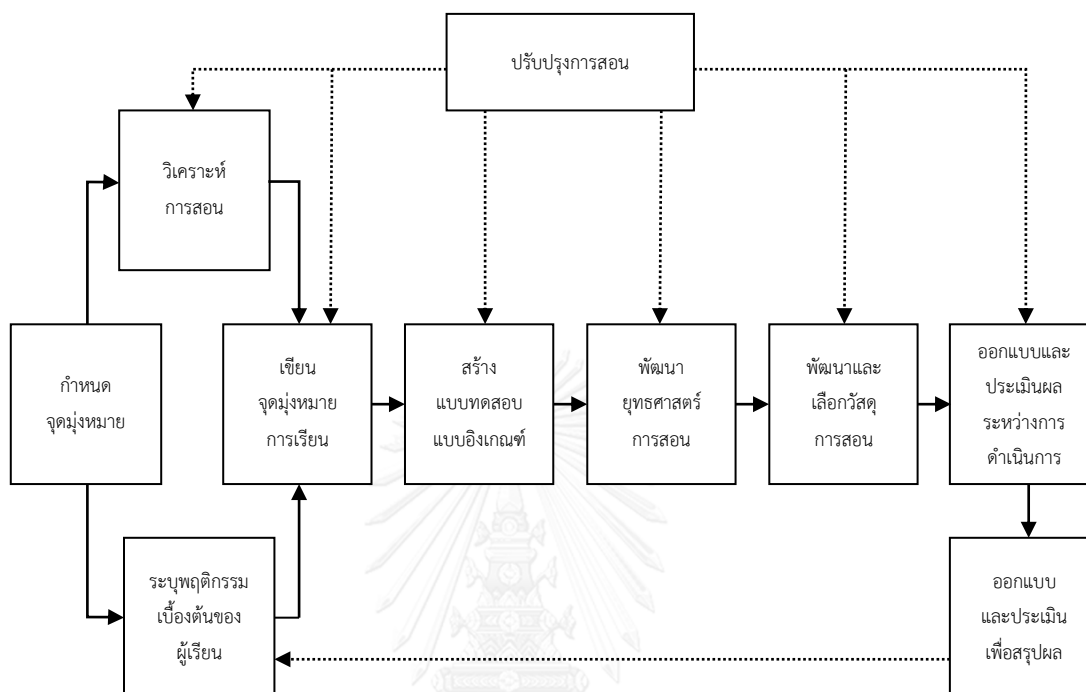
ปรับปรุงการสอน

วิเคราะห์
การสอน

กำหนด
จุดมุ่งหมาย

เขียน
จุดมุ่งหมาย
การเรียน

สร้าง
แบบทดสอบ
แบบอิงเกณฑ์

พัฒนา
ยุทธศาสตร์
การสอน

พัฒนาและ
เลือกวัสดุ
การสอน

ออกแบบและ
ประเมินผล
ระหว่างการ
ดำเนินการ

ระบุพฤติกรรม
เบื้องต้นของ
ผู้เรียน

ออกแบบ
และประเมิน
เพื่อสรุปผล